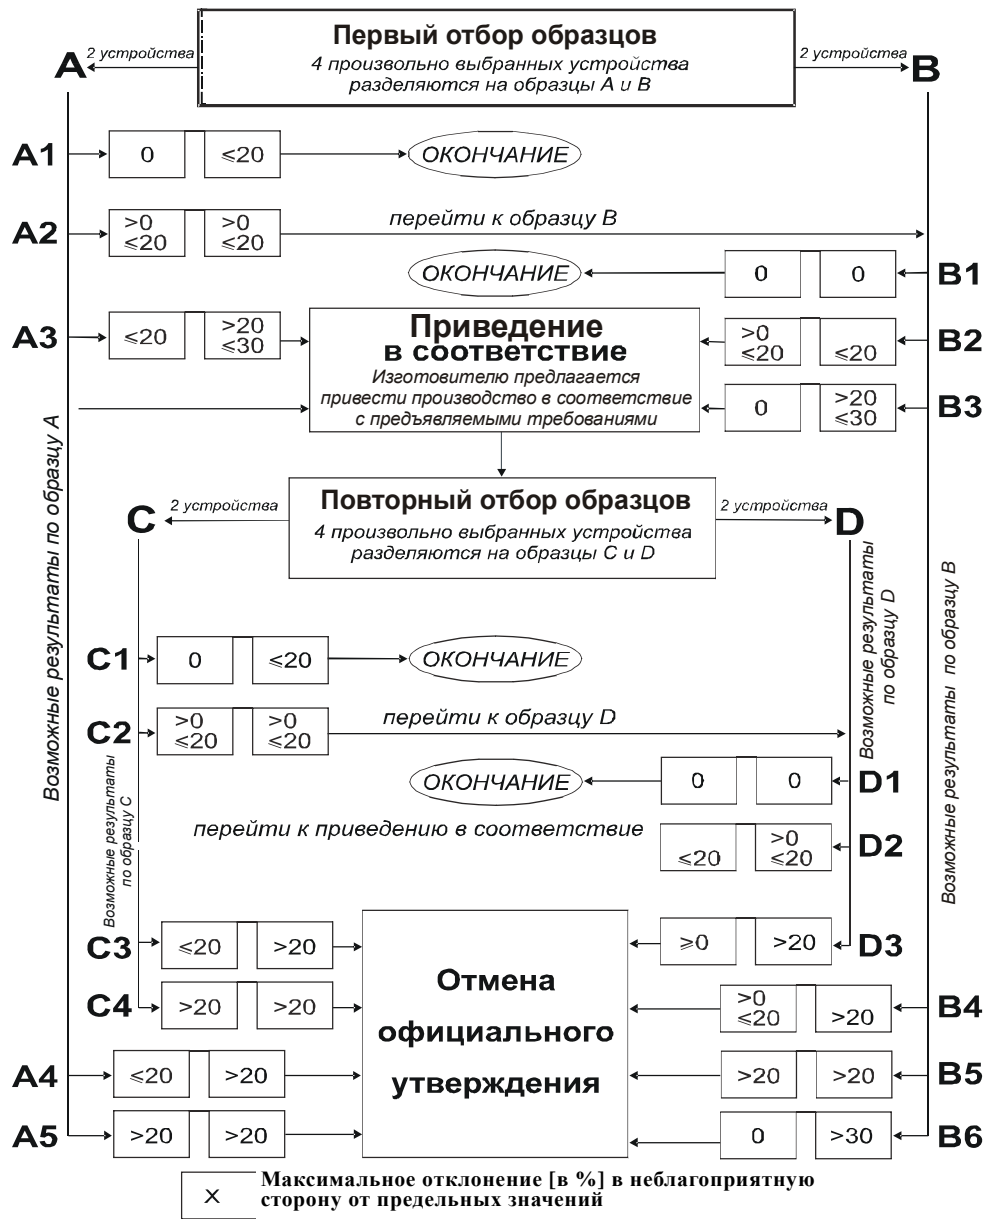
Первый отбор образцов
4 произвольно выбранных устройства разделяются на образцы A и B

2 устройства
A
2 устройства
B

A1 0 ≤20 ОКОНЧАНИЕ

A2 >0 ≤20 >0 ≤20 перейти к образцу B

ОКОНЧАНИЕ 0 0 B1

A3 ≤20 >20 ≤30

Приведение в соответствие
Изготовителю предлагается привести производство в соответствие с предъявляемыми требованиями

>0 ≤20 ≤20 B2

0 >20 ≤30 B3

Повторный отбор образцов
4 произвольно выбранных устройства разделяются на образцы C и D

2 устройства
C
2 устройства
D

C1 0 ≤20 ОКОНЧАНИЕ

C2 >0 ≤20 >0 ≤20 перейти к образцу D

ОКОНЧАНИЕ 0 0 D1

перейти к приведению в соответствие

≤20 >0 ≤20 D2

C3 ≤20 >20

≥0 >20 D3

C4 >20 >20

Отмена официального утверждения

>0 ≤20 >20 B4

A4 ≤20 >20

>20 >20 B5

A5 >20 >20

0 >30 B6

Возможные результаты по образцу A

Возможные результаты по образцу C

Возможные результаты по образцу D

Возможные результаты по образцу B

x Максимальное отклонение [в %] в неблагоприятную сторону от предельных значений